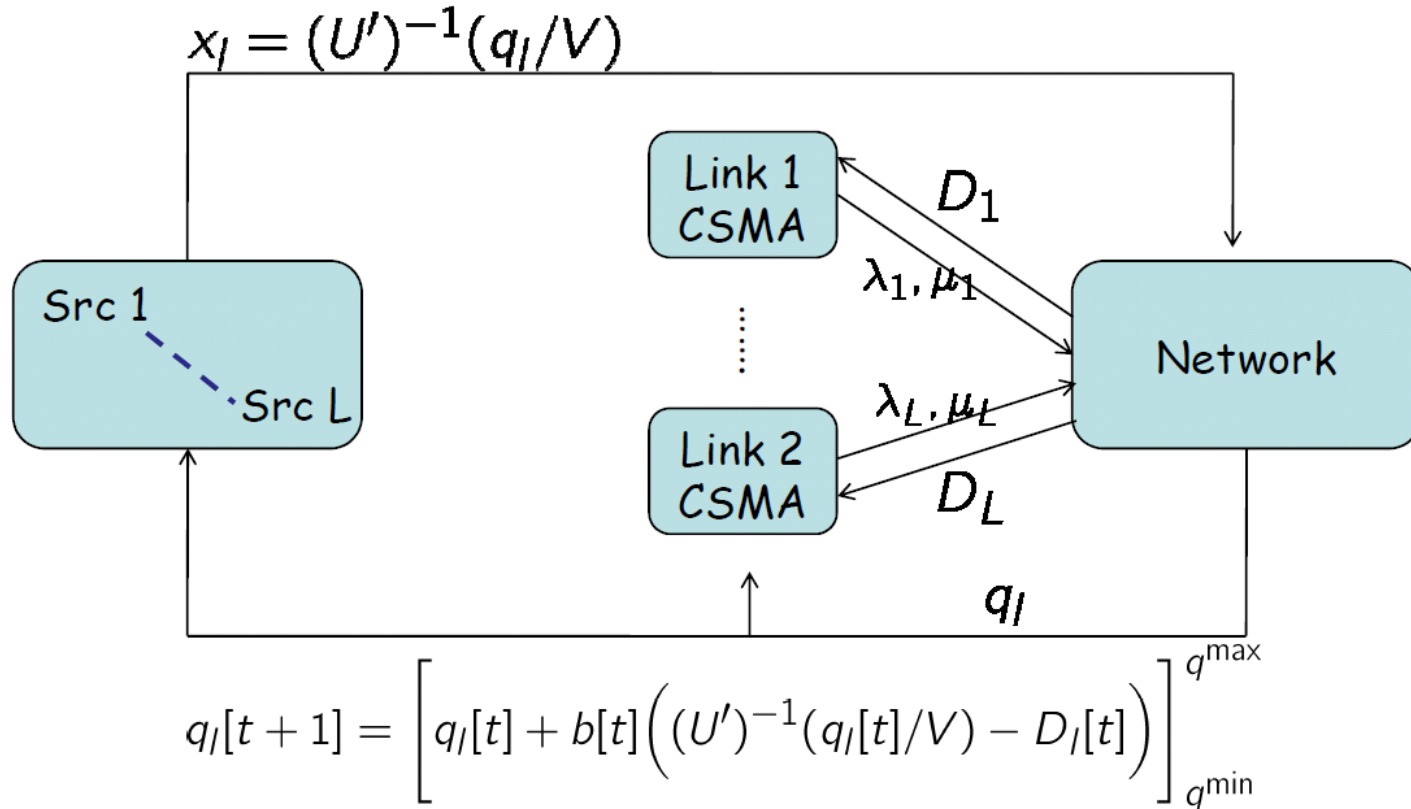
$x_l = (U')^{-1}(q_l/V)$

Link 1 CSMA

$D_1$

$\lambda_1, \mu_1$

Src 1

Src L

Network

$\lambda_L, \mu_L$

Link 2 CSMA

$D_L$

$q_l$

$q_l[t+1] = \left[ q_l[t] + b[t]\Big((U')^{-1}(q_l[t]/V) - D_l[t]\Big) \right]_{q^{\min}}^{q^{\max}}$